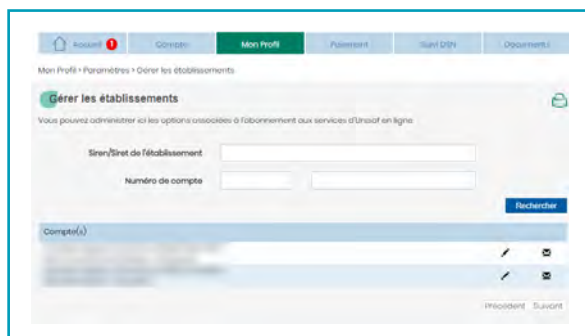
Accueil 1 Compte Mon Profil Paiement Suivi DSN Documents

Mon Profil > Paramètres > Gérer les établissements

Gérer les établissements

Vous pouvez administrer ici les options associées à l'abonnement aux services d'Unsiof en ligne

Siren/Siret de l'établissement

Numéro de compte

Rechercher

Compte(s)

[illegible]

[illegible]

Précédent Suivant